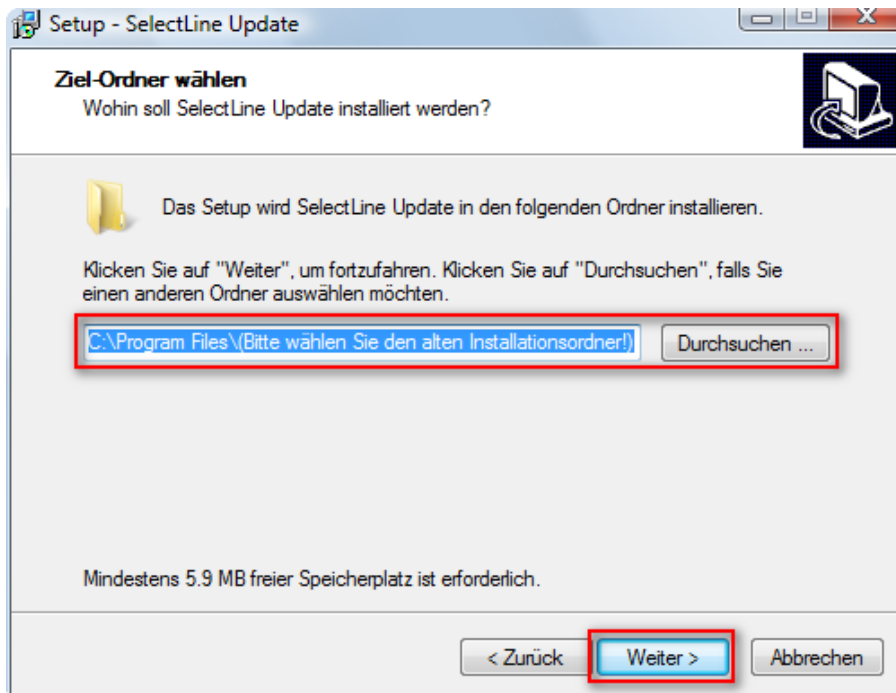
Setup - SelectLine Update

Ziel-Ordner wählen
Wohin soll SelectLine Update installiert werden?

Das Setup wird SelectLine Update in den folgenden Ordner installieren.

Klicken Sie auf "Weiter", um fortzufahren. Klicken Sie auf "Durchsuchen", falls Sie einen anderen Ordner auswählen möchten.

C:\Program Files\(Bitte wählen Sie den alten Installationsordner!)

Durchsuchen ...

Mindestens 5.9 MB freier Speicherplatz ist erforderlich.

< Zurück

Weiter >

Abbrechen